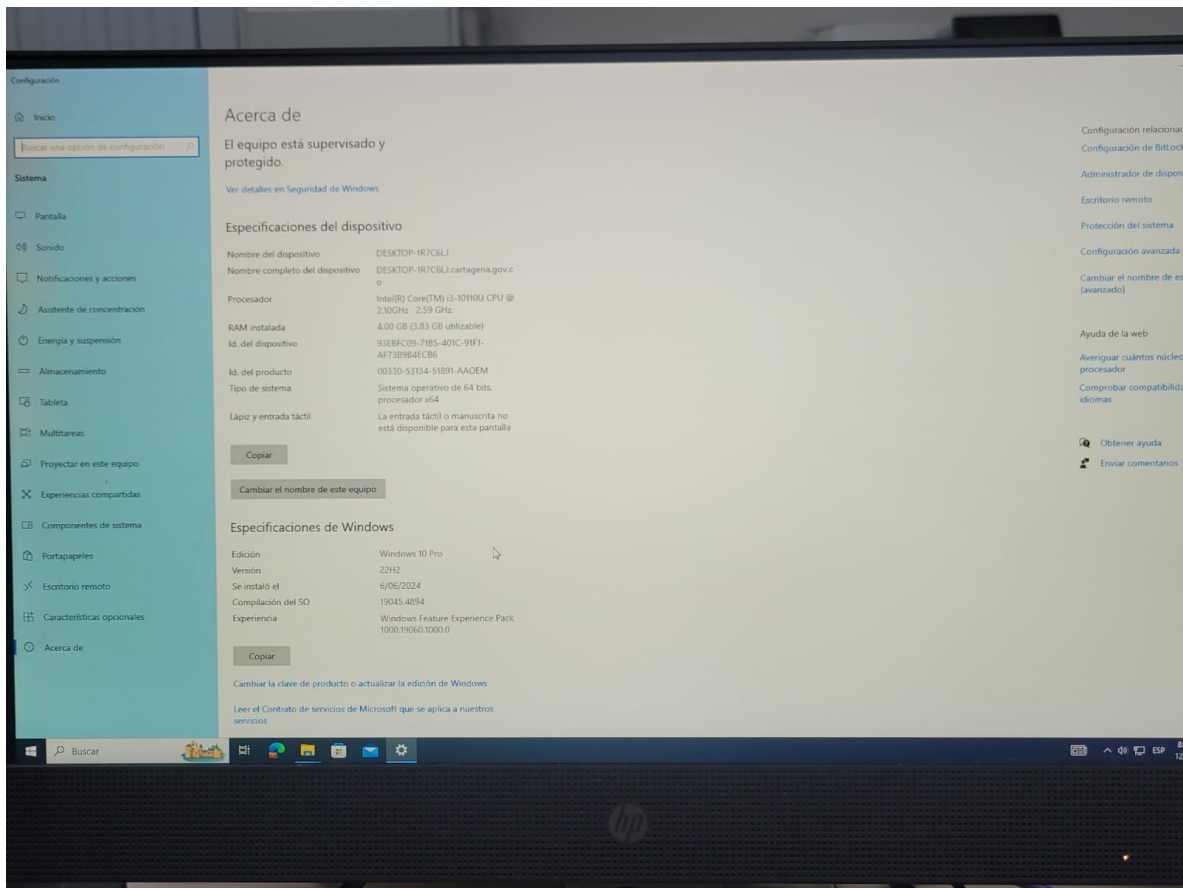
Configuración

Inicio

Buscar una opción de configuración

Sistema

Pantalla

Sonido

Notificaciones y acciones

Asistente de concentración

Energía y suspensión

Almacenamiento

Tableta

Multitareas

Proyectar en este equipo

Experiencias compartidas

Componentes de sistema

Portapapeles

Escritorio remoto

Características opcionales

Acerca de

Acerca de

El equipo está supervisado y protegido.

Ver detalles en Seguridad de Windows

Especificaciones del dispositivo

| | |
|---|---|
| Nombre del dispositivo | DESKTOP-1R7C6LJ |
| Nombre completo del dispositivo | DESKTOP-1R7C6LJ.cartagena.gov.co |
| Procesador | Intel(R) Core(TM) i3-10110U CPU @ 2.10GHz 2.59 GHz |
| RAM instalada | 4,00 GB (3,83 GB utilizable) |
| Id. del dispositivo | 93EBFC09-71B5-401C-91F1-AF73B9B4ECB6 |
| Id. del producto | 00330-53134-51891-AAOEM |
| Tipo de sistema | Sistema operativo de 64 bits, procesador x64 |
| Lápiz y entrada táctil | La entrada táctil o manuscrita no está disponible para esta pantalla |

Copiar

Cambiar el nombre de este equipo

Especificaciones de Windows

| | |
|---|---|
| Edición | Windows 10 Pro |
| Versión | 22H2 |
| Se instaló el | 6/06/2024 |
| Compilación del SO | 19045.4894 |
| Experiencia | Windows Feature Experience Pack 1000.19060.1000.0 |

Copiar

Cambiar la clave de producto o actualizar la edición de Windows

Leer el Contrato de servicios de Microsoft que se aplica a nuestros servicios

Configuración relacionad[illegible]

Configuración de BitLock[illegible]

Administrador de dispos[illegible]

Escritorio remoto

Protección del sistema

Configuración avanzada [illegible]

Cambiar el nombre de es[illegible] (avanzado)

Ayuda de la web

Averiguar cuántos núcleo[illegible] procesador

Comprobar compatibilida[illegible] idiomas

Obtener ayuda

Enviar comentarios

Buscar

ESP

hp